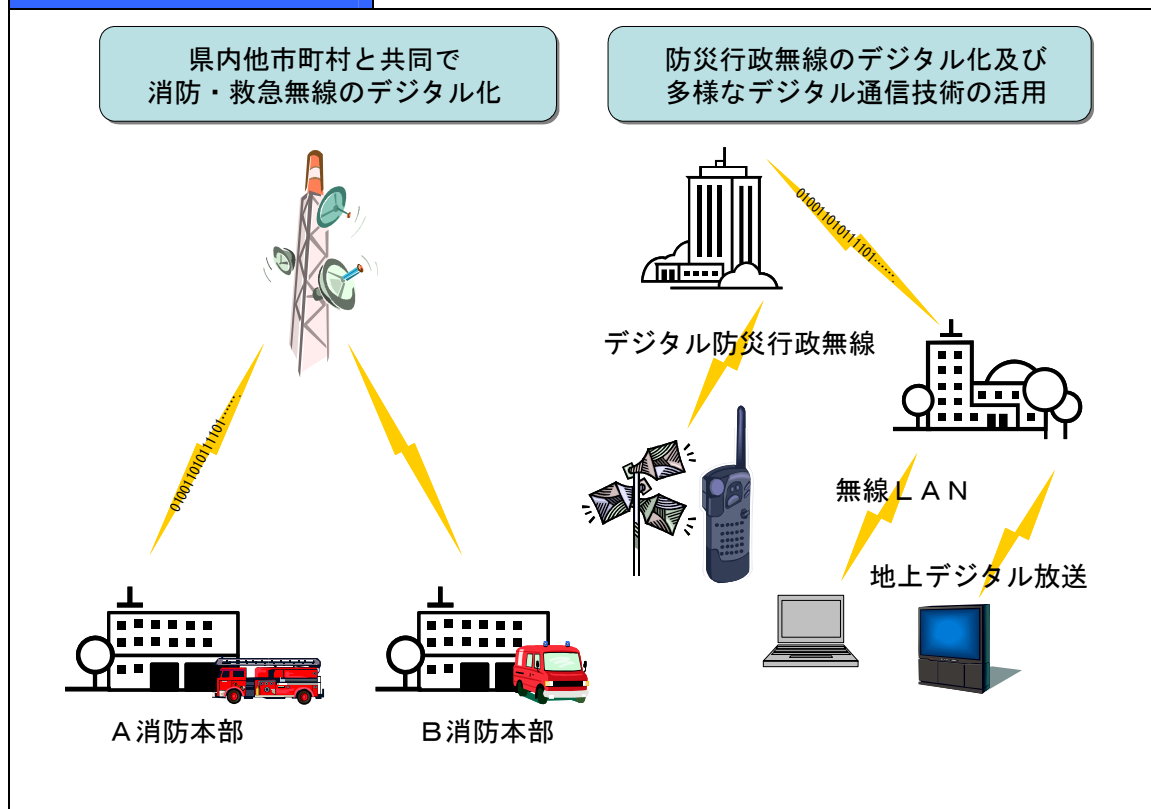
県内他市町村と共同で
消防・救急無線のデジタル化

防災行政無線のデジタル化及び
多様なデジタル通信技術の活用

0100110101110l……

0100110101110l……

デジタル防災行政無線

無線ＬＡＮ

地上デジタル放送

Ａ消防本部

Ｂ消防本部